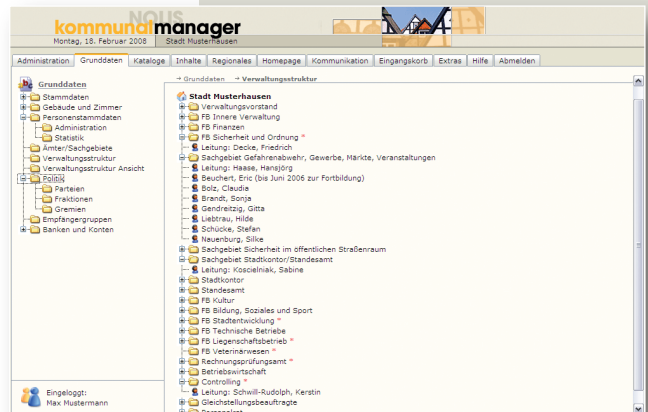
NOUS kommunalmanager

Montag, 18. Februar 2008 | Stadt Musterhausen

Administration | Grunddaten | Kataloge | Inhalte | Regionales | Homepage | Kommunikation | Eingangskorb | Extras | Hilfe | Abmelden

Grunddaten
Stammdaten
Gebäude und Zimmer
Personenstammdaten
Administration
Statistik
Ämter/Sachgebiete
Verwaltungsstruktur
Verwaltungsstruktur Ansicht
Politik
Parteien
Fraktionen
Gremien
Empfängergruppen
Banken und Konten

Eingeloggt:
Max Mustermann

→ Grunddaten → Verwaltungsstruktur

Stadt Musterhausen
Verwaltungsvorstand
FB Innere Verwaltung
FB Finanzen
FB Sicherheit und Ordnung *
Leitung: Decke, Friedrich
Sachgebiet Gefahrenabwehr, Gewerbe, Märkte, Veranstaltungen
Leitung: Haase, Hansjörg
Beuchert, Eric (bis Juni 2006 zur Fortbildung)
Bolz, Claudia
Brandt, Sonja
Gendreitzig, Gitta
Liebtrau, Hilde
Schücke, Stefan
Nauenburg, Silke
Sachgebiet Sicherheit im öffentlichen Straßenraum
Sachgebiet Stadtkontor/Standesamt
Leitung: Koscielniak, Sabine
Stadtkontor
Standesamt
FB Kultur
FB Bildung, Soziales und Sport
FB Stadtentwicklung *
FB Technische Betriebe
FB Liegenschaftsbetrieb *
FB Veterinärwesen *
Rechnungsprüfungsamt *
Betriebswirtschaft
Controlling *
Leitung: Schwill-Rudolph, Kerstin
Gleichstellungsbeauftragte
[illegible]